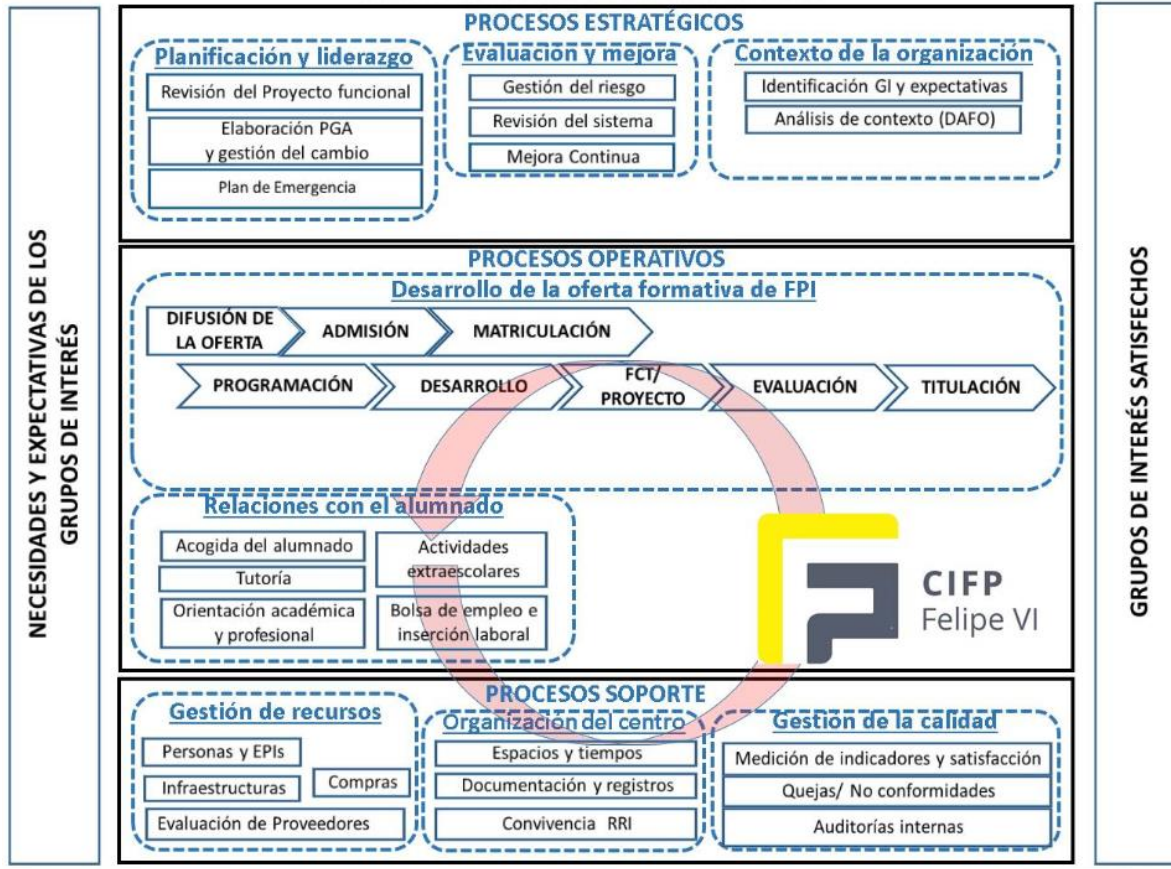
NECESIDADES Y EXPECTATIVAS DE LOS GRUPOS DE INTERÉS

PROCESOS ESTRATÉGICOS

Planificación y liderazgo
Revisión del Proyecto funcional
Elaboración PGA y gestión del cambio
Plan de Emergencia

Evaluación y mejora
Gestión del riesgo
Revisión del sistema
Mejora Continua

Contexto de la organización
Identificación GI y expectativas
Análisis de contexto (DAFO)

PROCESOS OPERATIVOS

Desarrollo de la oferta formativa de FPI
DIFUSIÓN DE LA OFERTA
ADMISIÓN
MATRICULACIÓN
PROGRAMACIÓN
DESARROLLO
FCT/ PROYECTO
EVALUACIÓN
TITULACIÓN

Relaciones con el alumnado
Acogida del alumnado
Tutoría
Orientación académica y profesional
Actividades extraescolares
Bolsa de empleo e inserción laboral

CIFP
Felipe VI

PROCESOS SOPORTE

Gestión de recursos
Personas y EPIs
Infraestructuras
Compras
Evaluación de Proveedores

Organización del centro
Espacios y tiempos
Documentación y registros
Convivencia RRI

Gestion de la calidad
Medición de indicadores y satisfacción
Quejas/ No conformidades
Auditorías internas

GRUPOS DE INTERÉS SATISFECHOS